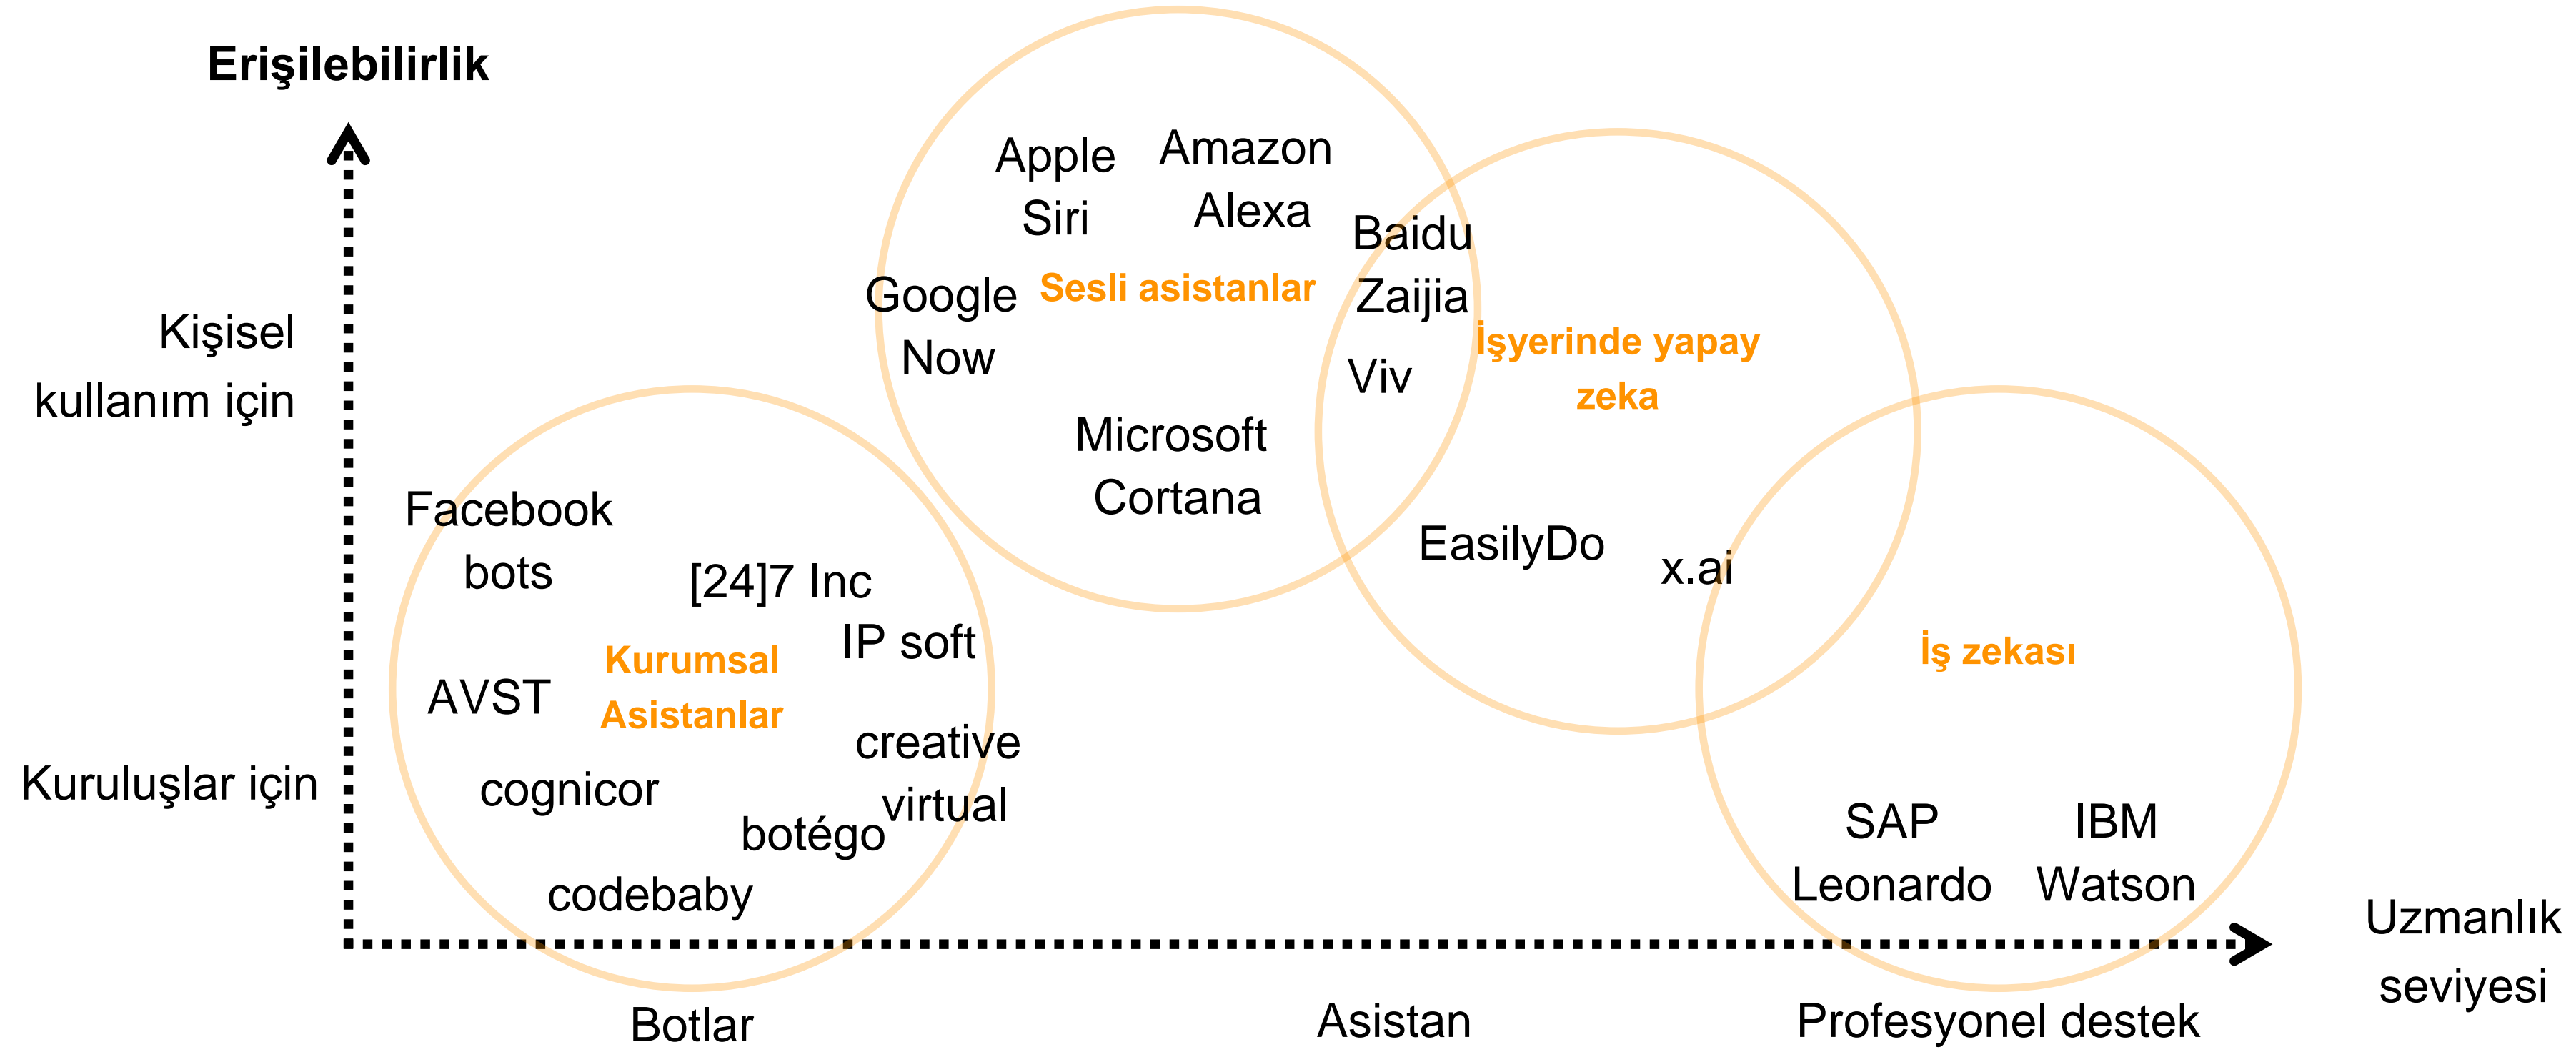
Erişilebilirlik

Kişisel kullanım için

Kuruluşlar için

Apple Siri

Amazon Alexa

Google Now

Sesli asistanlar

Microsoft Cortana

Baidu Zaijia

Viv

İşyerinde yapay zeka

EasilyDo

x.ai

Facebook bots

[24]7 Inc

IP soft

Kurumsal Asistanlar

AVST

creative virtual

cognicor

botégo

codebaby

İş zekası

SAP Leonardo

IBM Watson

Uzmanlık seviyesi

Botlar

Asistan

Profesyonel destek